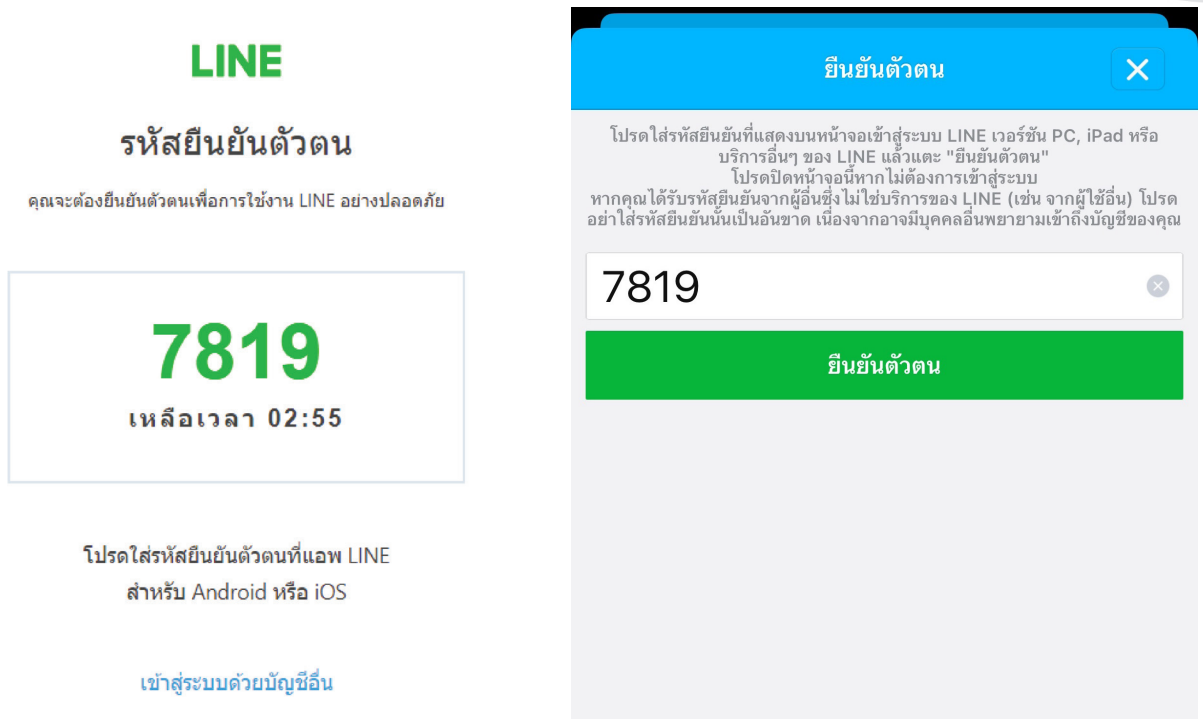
LINE

รหัสยืนยันตัวตน

คุณจะต้องยืนยันตัวตนเพื่อการใช้งาน LINE อย่างปลอดภัย

7819

เหลือเวลา 02:55

โปรดใส่รหัสยืนยันตัวตนที่แอพ LINE สำหรับ Android หรือ iOS

เข้าสู่ระบบด้วยบัญชีอื่น

ยืนยันตัวตน

โปรดใส่รหัสยืนยันที่แสดงบนหน้าจอเข้าสู่ระบบ LINE เวอร์ชัน PC, iPad หรือบริการอื่นๆ ของ LINE แล้วแตะ "ยืนยันตัวตน"
โปรดปิดหน้าจอนี้หากไม่ต้องการเข้าสู่ระบบ
หากคุณได้รับรหัสยืนยันจากผู้อื่นซึ่งไม่ใช่บริการของ LINE (เช่น จากผู้ใช้อื่น) โปรดอย่าใส่รหัสยืนยันนั้นเป็นอันขาด เนื่องจากอาจมีบุคคลอื่นพยายามเข้าถึงบัญชีของคุณ

7819

ยืนยันตัวตน